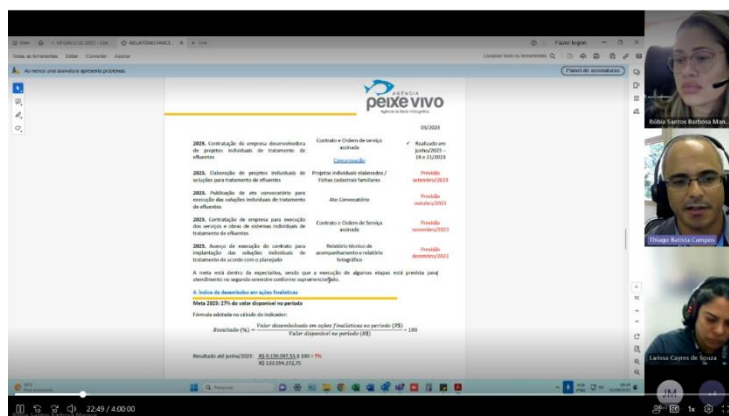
Ao menos uma assinatura apresenta problemas.

Painel de assinaturas

AGÊNCIA
peixe vivo

03/2023

| | | |
|---|---|---|
| 2023. Contratação de empresa desenvolvedora de projetos individuais de tratamento de efluentes | Contrato e Ordem de serviço assinada Comprovação | Realizado em junho/2023 – 19 a 21/2023 |
| 2023. Elaboração de projetos individuais de soluções para tratamento de efluentes | Projetos individuais elaborados / Fichas cadastrais familiares | Previsão setembro/2023 |
| 2023. Publicação de ato convocatório para execução das soluções individuais de tratamento de efluentes | Ato Convocatório | Previsão outubro/2023 |
| 2023. Contratação de empresa para execução dos serviços e obras de sistemas individuais de tratamento de efluentes | Contrato e Ordem de Serviço assinada | Previsão novembro/2023 |
| 2023. Avanço de execução do contrato para implantação das soluções individuais de tratamento de acordo com o planejado | Relatório técnico de acompanhamento e relatório fotográfico | Previsão dezembro/2023 |

A meta está dentro da expectativa, sendo que a execução de algumas etapas está prevista para atendimento no segundo semestre conforme supramencionado.

4. Índice de desembolso em ações finalísticas

Meta 2023: 27% do valor disponível no período

Fórmula adotada no cálculo do indicador:

$Resultado\ (\%) = \frac{Valor\ desembolsado\ em\ ações\ finalísticas\ no\ período\ (R\$)}{Valor\ disponível\ no\ período\ (R\$)} \times 100$

Resultado até junho/2023: $\frac{R\$\ 9.120.097,53}{R\$\ 133.594.272,75} \times 100 = 7\%$

Rúbia Santos Barbosa Man...

Thiago Batista Campos

Larissa Cayres de Souza

Pesquisar

22:49 / 4:00:00

1x